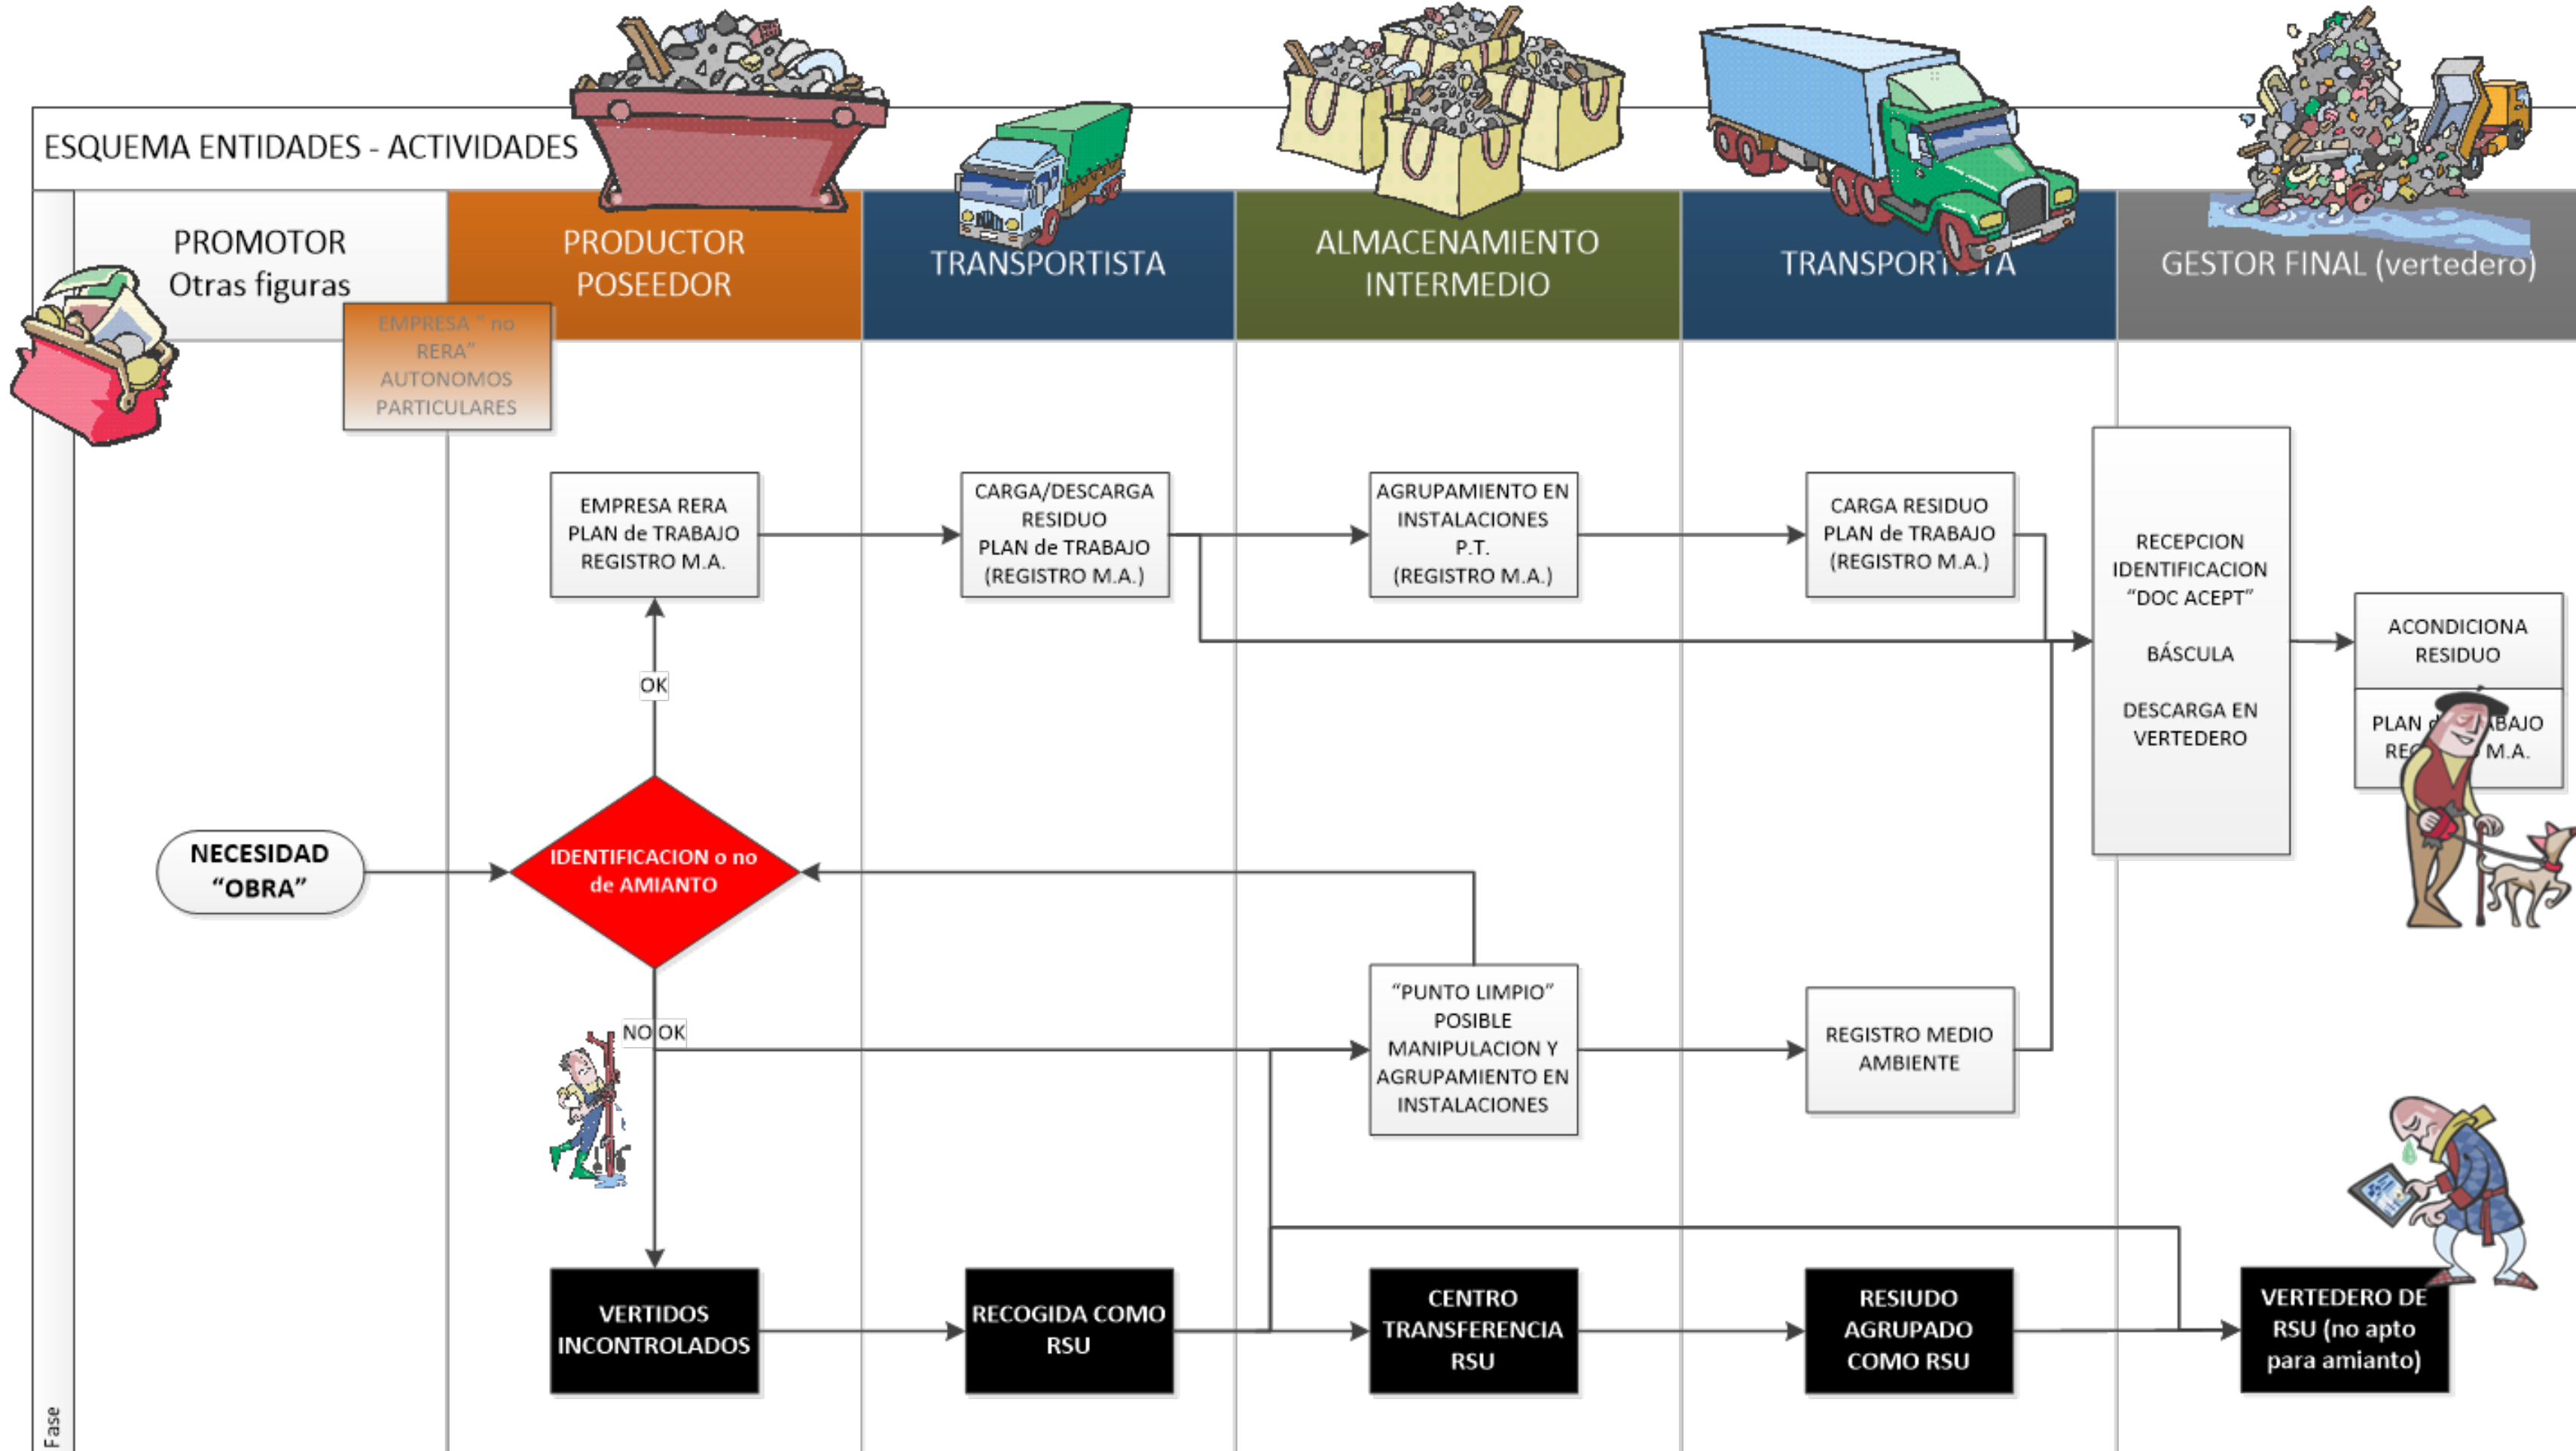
ESQUEMA ENTIDADES - ACTIVIDADES

PROMOTOR
Otras figuras

PRODUCTOR
POSEEDOR

TRANSPORTISTA

ALMACENAMIENTO
INTERMEDIO

TRANSPORT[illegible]A

GESTOR FINAL (vertedero)

EMPRESA " no RERA" AUTONOMOS PARTICULARES

EMPRESA RERA
PLAN de TRABAJO
REGISTRO M.A.

CARGA/DESCARGA RESIDUO
PLAN de TRABAJO
(REGISTRO M.A.)

AGRUPAMIENTO EN INSTALACIONES P.T.
(REGISTRO M.A.)

CARGA RESIDUO
PLAN de TRABAJO
(REGISTRO M.A.)

RECEPCION
IDENTIFICACION
"DOC ACEPT"

BÁSCULA

DESCARGA EN VERTEDERO

ACONDICIONA RESIDUO

PLAN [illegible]BAJO
RE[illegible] M.A.

OK

NECESIDAD
"OBRA"

IDENTIFICACION o no de AMIANTO

"PUNTO LIMPIO" POSIBLE MANIPULACION Y AGRUPAMIENTO EN INSTALACIONES

REGISTRO MEDIO AMBIENTE

NO OK

VERTIDOS INCONTROLADOS

RECOGIDA COMO RSU

CENTRO TRANSFERENCIA RSU

RESIUDO AGRUPADO COMO RSU

VERTEDERO DE RSU (no apto para amianto)

Fase